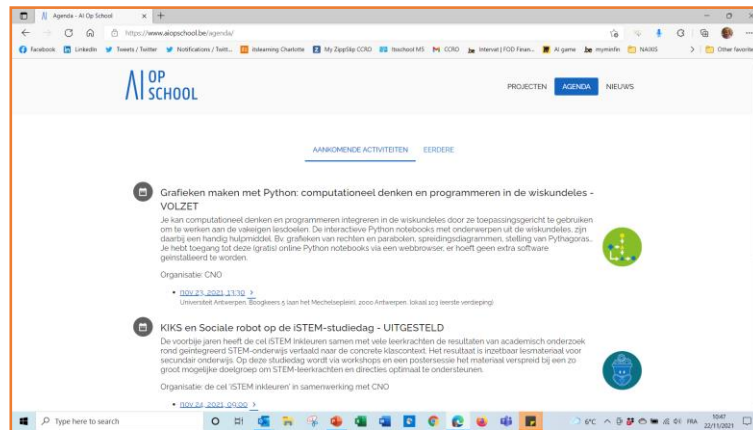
Agenda - AI Op School × +

https://www.aiopschool.be/agenda/

Facebook LinkedIn Tweets / Twitter Notifications / Twitt... itslearning Charlotte My ZippSlip CCRD Itsschool MS CCRD Intervat | FOD Finan... AI game myminfin NAXIS Other favorites

AI OP SCHOOL

PROJECTEN AGENDA NIEUWS

AANKOMENDE ACTIVITEITEN EERDERE

Grafieken maken met Python: computationeel denken en programmeren in de wiskundeles - VOLZET

Je kan computationeel denken en programmeren integreren in de wiskundeles door ze toepassingsgericht te gebruiken om te werken aan de vakeigen lesdoelen. De interactieve Python notebooks met onderwerpen uit de wiskundeles, zijn daarbij een handig hulpmiddel. Bv. grafieken van rechten en parabolen, spreidingsdiagrammen, stelling van Pythagoras... Je hebt toegang tot deze (gratis) online Python notebooks via een webbrowser, er hoeft geen extra software geïnstalleerd te worden.

Organisatie: CNO

• nov 23, 2021 13:30 >
Universiteit Antwerpen, Boogkeers 5 laan het Mechelseplein, 2000 Antwerpen, lokaal 103 (eerste verdieping)

KIKS en Sociale robot op de iSTEM-studiedag - UITGESTELD

De voorbije jaren heeft de cel iSTEM Inkleuren samen met vele leerkrachten de resultaten van academisch onderzoek rond geïntegreerd STEM-onderwijs vertaald naar de concrete klascontext. Het resultaat is inzetbaar lesmateriaal voor secundair onderwijs. Op deze studiedag wordt via workshops en een postersessie het materiaal verspreid bij een zo groot mogelijke doelgroep om STEM-leerkrachten en directies optimaal te ondersteunen.

Organisatie: de cel 'iSTEM inkleuren' in samenwerking met CNO

• nov 24, 2021 09:00 >

Type here to search

6°C FRA 10:47 22/11/2021